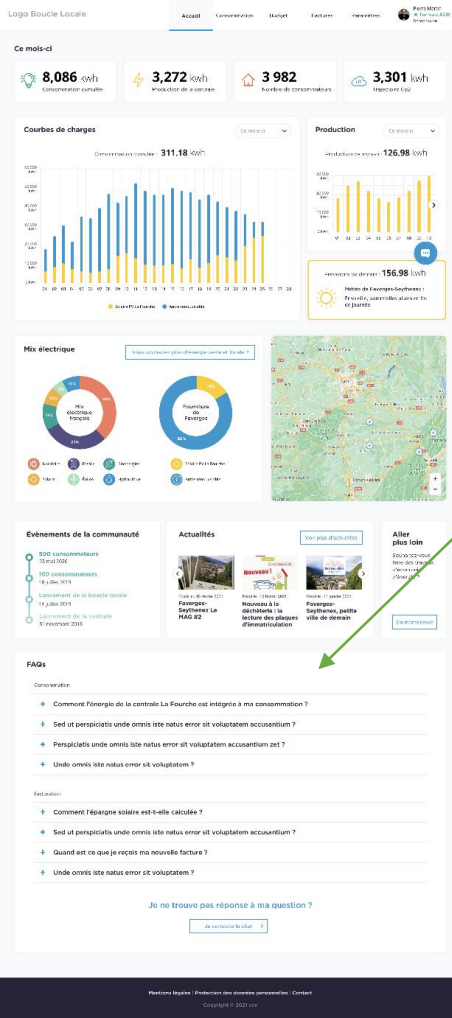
Logo Boucle Locale

Accueil | Consommation | Budget | Factures | Paramètres

Pierre Martin
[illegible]

Ce mois-ci

8,086 kwh
Consommation cumulée

3,272 kwh
Production de la centrale

3 982
Nombre de consommateurs

3,301 kwh
Injecté sur Coq

Courbes de charges

Consommation cumulée : 311.18 kwh

Production

Production de la veille : 126.98 kwh

Prévisions de demain : 156.98 kwh

Météo de Faverges-Seythenez :
Ensoleillé, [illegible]

Mix électrique

Vous souhaitez plus d'énergie verte et locale ?

Mix électrique français

Fourniture de Faverges

Évènements de la communauté

300 consommateurs
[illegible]

100 consommateurs
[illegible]

Lancement de la boucle locale
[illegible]

Lancement de la centrale
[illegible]

Actualités

Voir plus d'actualités

Faverges-Seythenez Le MAG #2

Nouveau à la déchetterie : la lecture des plaques d'immatriculation

Faverges-Seythenez, petite ville de demain

Aller plus loin

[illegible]

FAQs

Consommation

+ Comment l'énergie de la centrale La Fourche est intégrée à ma consommation ?

+ Sed ut perspiciatis unde omnis iste natus error sit voluptatem accusantium ?

+ Perspiciatis unde omnis iste natus error sit voluptatem accusantium zet ?

+ Unde omnis iste natus error sit voluptatem ?

Facturation

+ Comment l'épargne solaire est-t-elle calculée ?

+ Sed ut perspiciatis unde omnis iste natus error sit voluptatem accusantium ?

+ Quand est ce que je reçois ma nouvelle facture ?

+ Unde omnis iste natus error sit voluptatem ?

Je ne trouve pas réponse à ma question ?

Je contacte le chat >

Mentions légales | Protection des données personnelles | Contact

Copyright © 2021 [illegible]